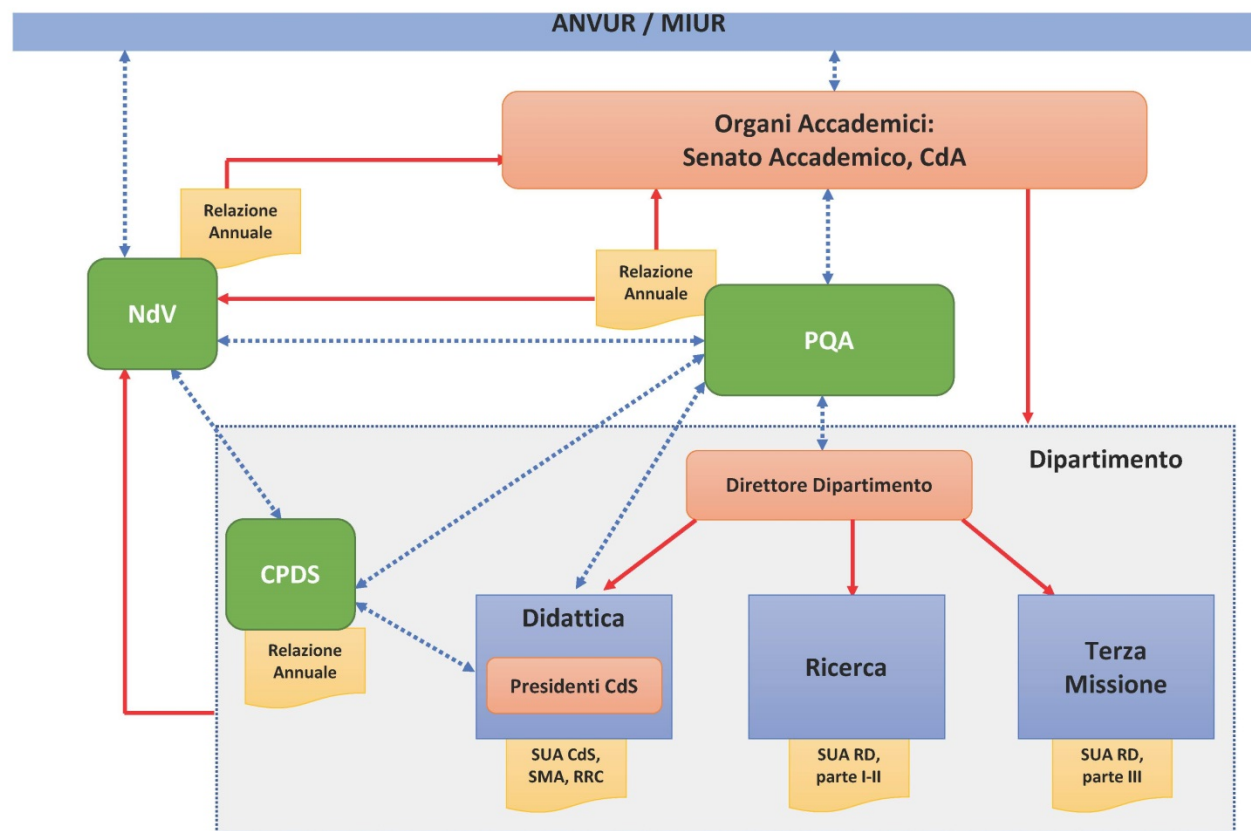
ANVUR / MIUR

Organi Accademici:
Senato Accademico, CdA

Relazione Annuale

NdV

Relazione Annuale

PQA

Dipartimento

Direttore Dipartimento

CPDS

Relazione Annuale

Didattica

Presidenti CdS

SUA CdS, SMA, RRC

Ricerca

SUA RD, parte I-II

Terza Missione

SUA RD, parte III